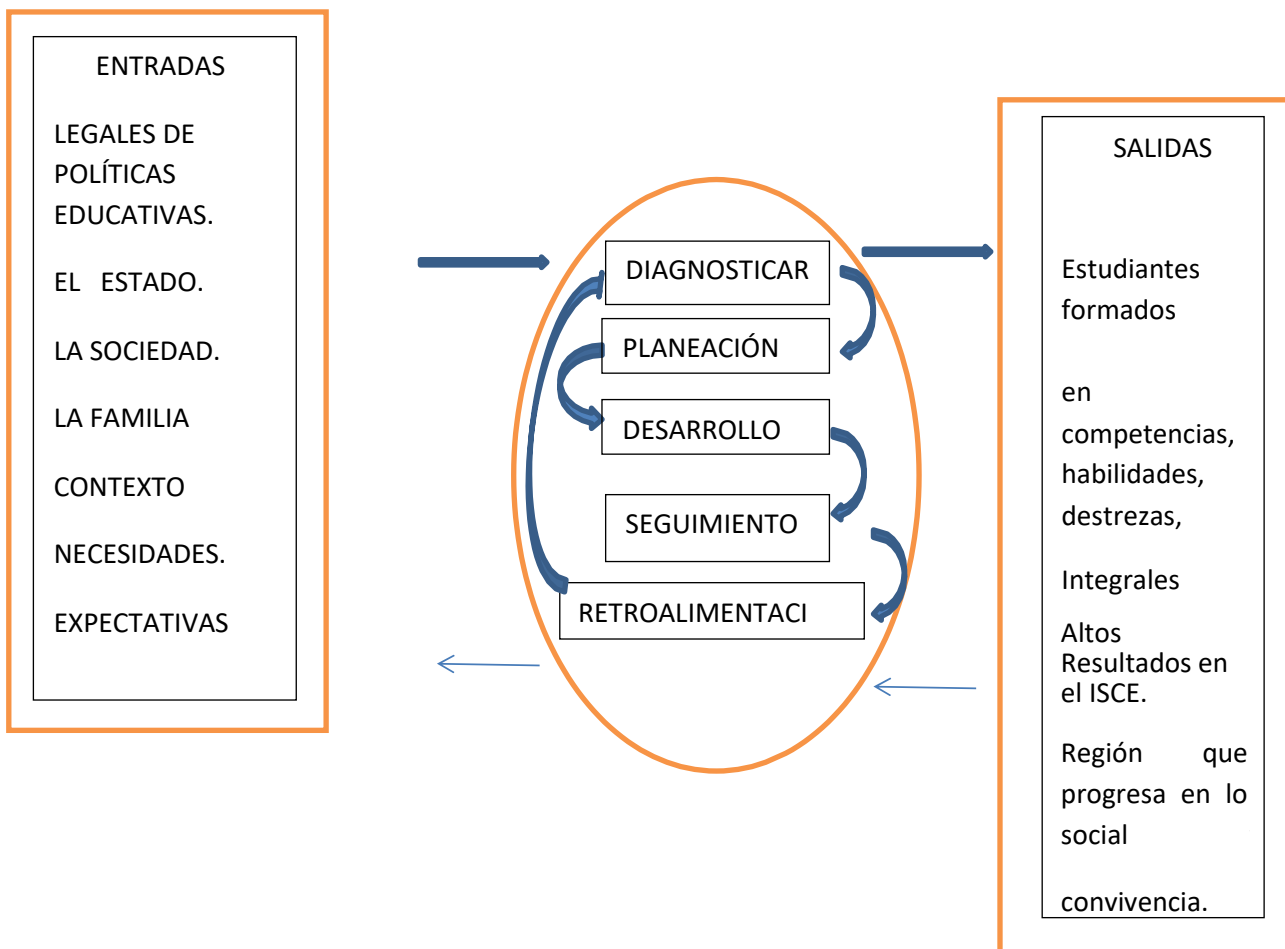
ENTRADAS

LEGALES DE POLÍTICAS EDUCATIVAS.

EL ESTADO.

LA SOCIEDAD.

LA FAMILIA

CONTEXTO

NECESIDADES.

EXPECTATIVAS

DIAGNOSTICAR

PLANEACIÓN

DESARROLLO

SEGUIMIENTO

RETROALIMENTACI

SALIDAS

Estudiantes formados

en competencias, habilidades, destrezas,

Integrales

Altos Resultados en el ISCE.

Región que progresa en lo social

convivencia.